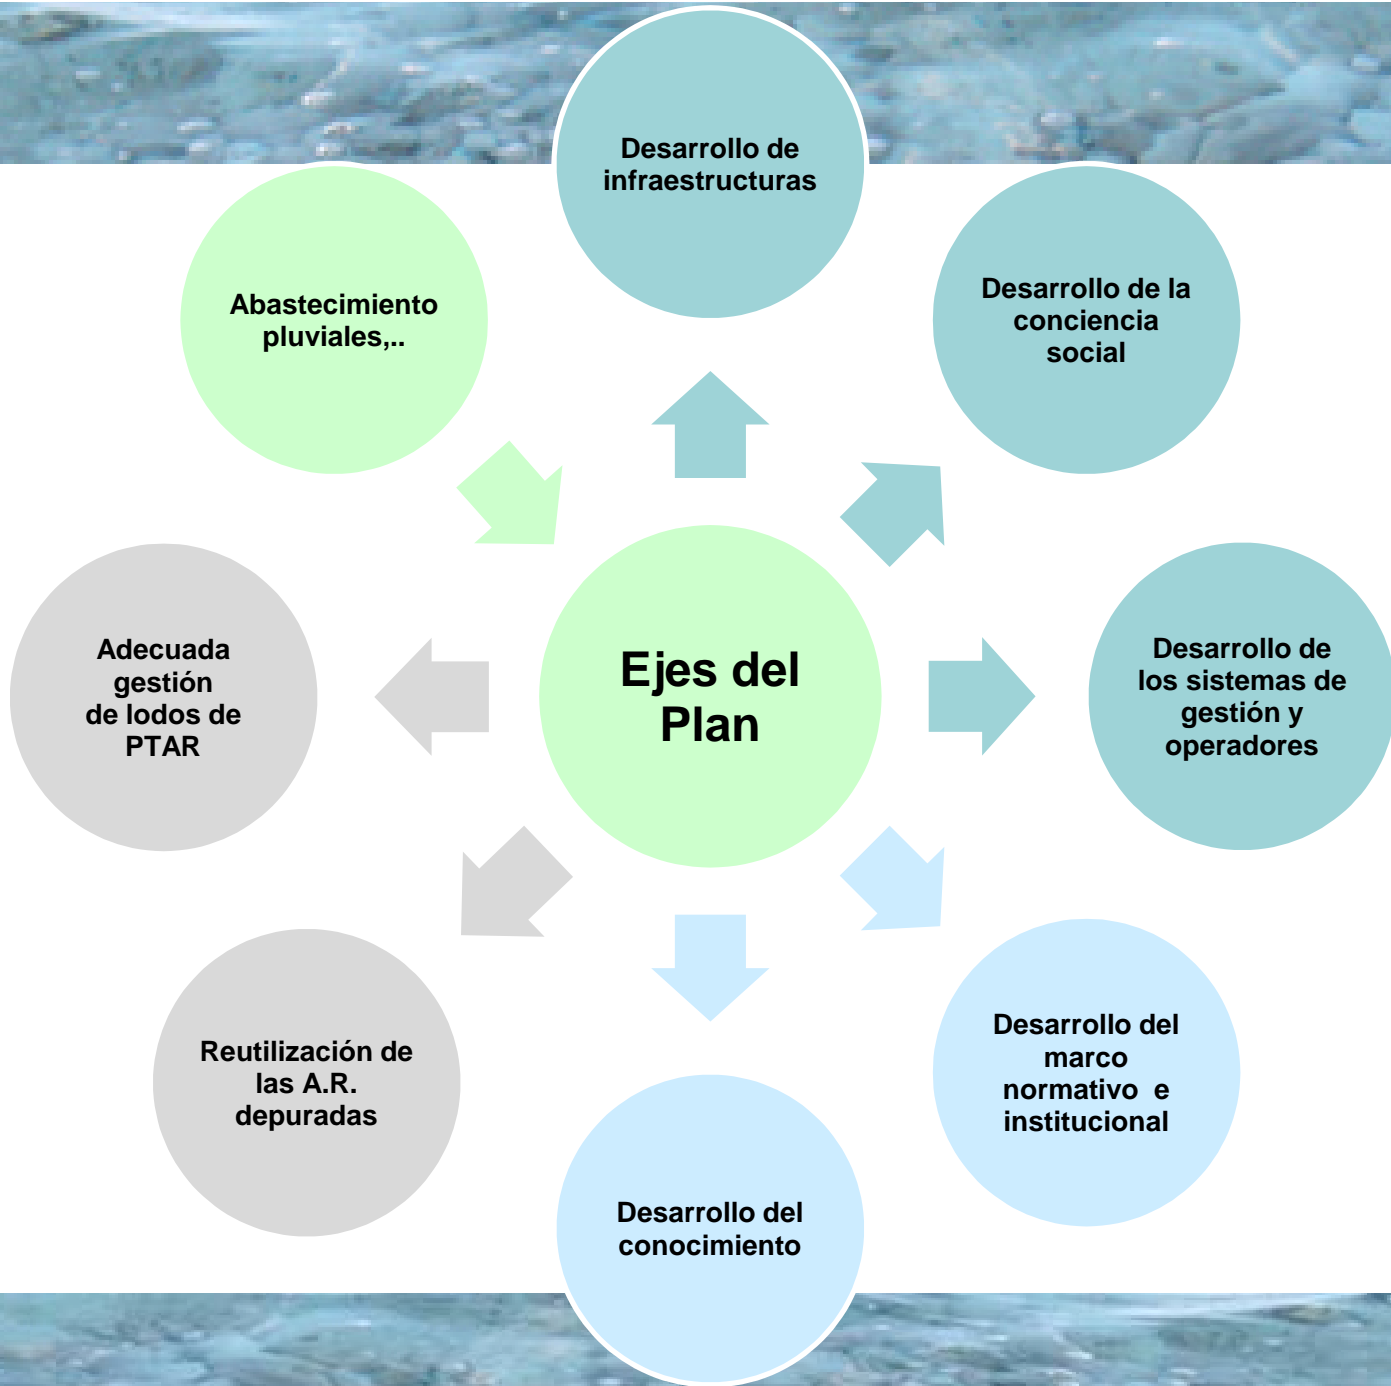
Ejes del Plan

Desarrollo de infraestructuras

Desarrollo de la conciencia social

Desarrollo de los sistemas de gestión y operadores

Desarrollo del marco normativo e institucional

Desarrollo del conocimiento

Reutilización de las A.R. depuradas

Adecuada gestión de lodos de PTAR

Abastecimiento pluviales,..